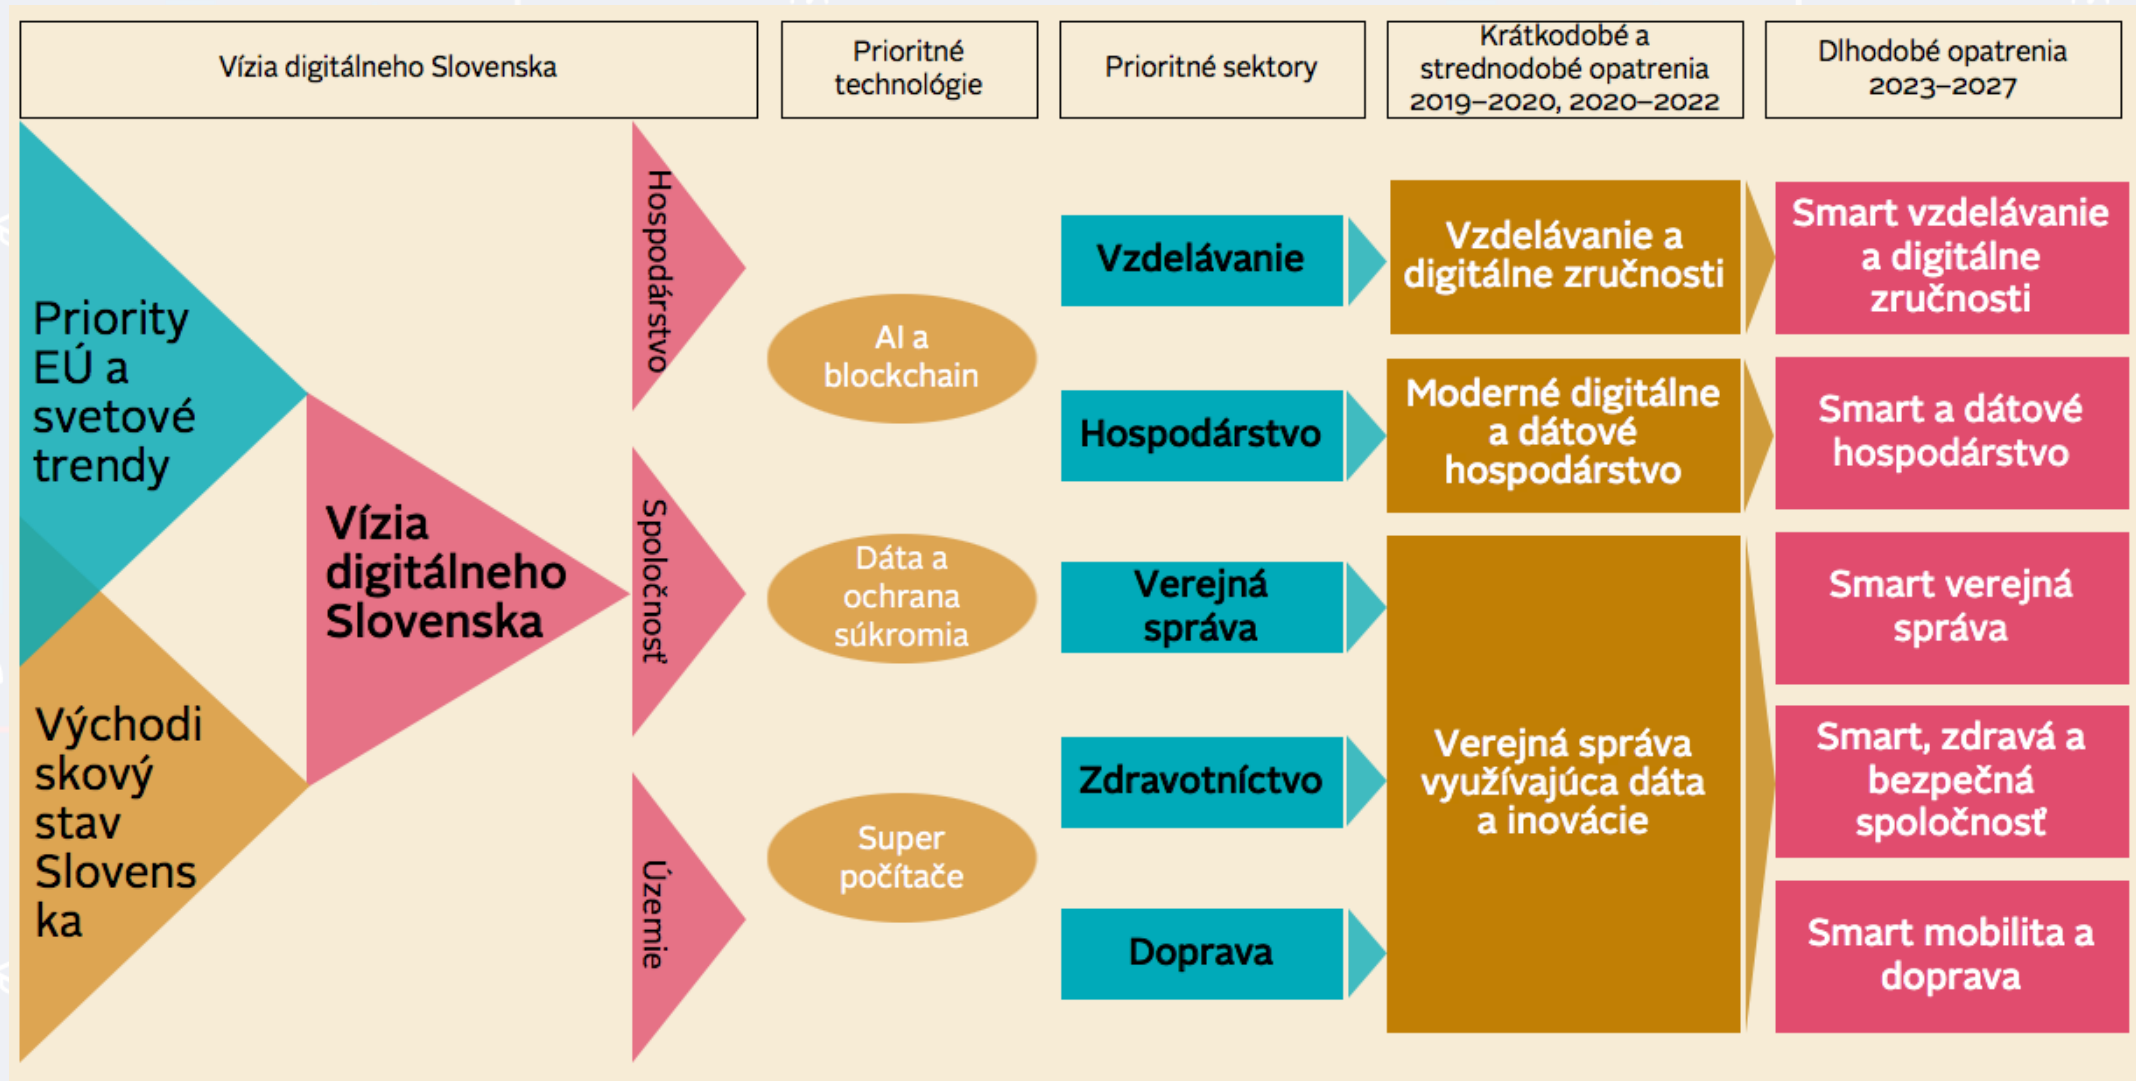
Vízia digitálneho Slovenska

Prioritné technológie

Prioritné sektory

Krátkodobé a strednodobé opatrenia 2019–2020, 2020–2022

Dlhodobé opatrenia 2023–2027

Priority EÚ a svetové trendy

Východiskový stav Slovenska

Vízia digitálneho Slovenska

Hospodárstvo

Spoločnosť

Územie

AI a blockchain

Dáta a ochrana súkromia

Super počítače

Vzdelávanie

Hospodárstvo

Verejná správa

Zdravotníctvo

Doprava

Vzdelávanie a digitálne zručnosti

Moderné digitálne a dátové hospodárstvo

Verejná správa využívajúca dáta a inovácie

Smart vzdelávanie a digitálne zručnosti

Smart a dátové hospodárstvo

Smart verejná správa

Smart, zdravá a bezpečná spoločnosť

Smart mobilita a doprava